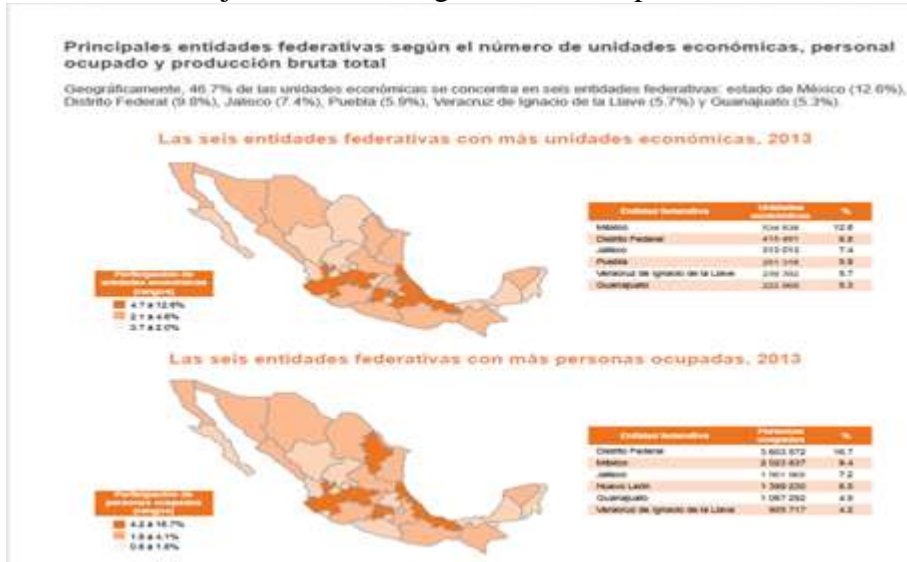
Principales entidades federativas según el número de unidades económicas, personal ocupado y producción bruta total

Geográficamente, 46.7% de las unidades económicas se concentra en seis entidades federativas: estado de México (12.6%), Distrito Federal (9.8%), Jalisco (7.4%), Puebla (5.9%), Veracruz de Ignacio de la Llave (5.7%) y Guanajuato (5.3%).

Las seis entidades federativas con más unidades económicas, 2013

| Entidad federativa | Unidades económicas | % |
|---|---|---|
| México | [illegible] | 12.6 |
| Distrito Federal | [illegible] | 9.8 |
| Jalisco | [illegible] | 7.4 |
| Puebla | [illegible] | 5.9 |
| Veracruz de Ignacio de la Llave | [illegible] | 5.7 |
| Guanajuato | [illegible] | 5.3 |

Participación de unidades económicas (rangos)
4.7 a 12.6%
2.1 a 4.6%
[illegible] a 2.0%

Las seis entidades federativas con más personas ocupadas, 2013

| Entidad federativa | Personas ocupadas | % |
|---|---|---|
| Distrito Federal | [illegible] | 16.7 |
| México | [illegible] | 9.4 |
| Jalisco | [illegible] | 7.2 |
| Nuevo León | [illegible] | 6.5 |
| Guanajuato | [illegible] | 4.9 |
| Veracruz de Ignacio de la Llave | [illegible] | 4.2 |

Participación de personas ocupadas (rangos)
4.2 a 16.7%
1.9 a 4.1%
0.6 a 1.8%